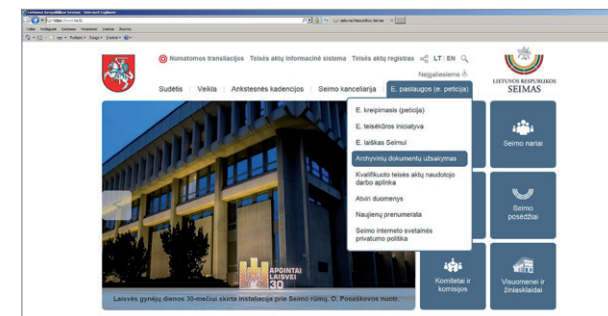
Numatomos transliacijos Teisės aktų informacinė sistema Teisės aktų registras LT | EN

Neįgaliesiems

LIETUVOS RESPUBLIKOS SEIMAS

Sudėtis Veikla Ankstesnės kadencijos Seimo kanceliarija E. paslaugos (e. peticija)

E. kreipimasis (peticija)
E. teisėkūros iniciatyva
E. laiškas Seimui
Archyvinių dokumentų užsakymas
Kvalifikuoto teisės aktų naudotojo darbo aplinka
Atviri duomenys
Naujienų prenumerata
Seimo interneto svetainės privatumo politika

Seimo nariai

Seimo posėdžiai

Komitetai ir komisijos

Visuomenei ir žiniasklaidai

APGINTAI LAISVEI 30

Laisvės gynėjų dienos 30-mečiui skirta instaliacija prie Seimo rūmų. O. Posaškovos nuotr.